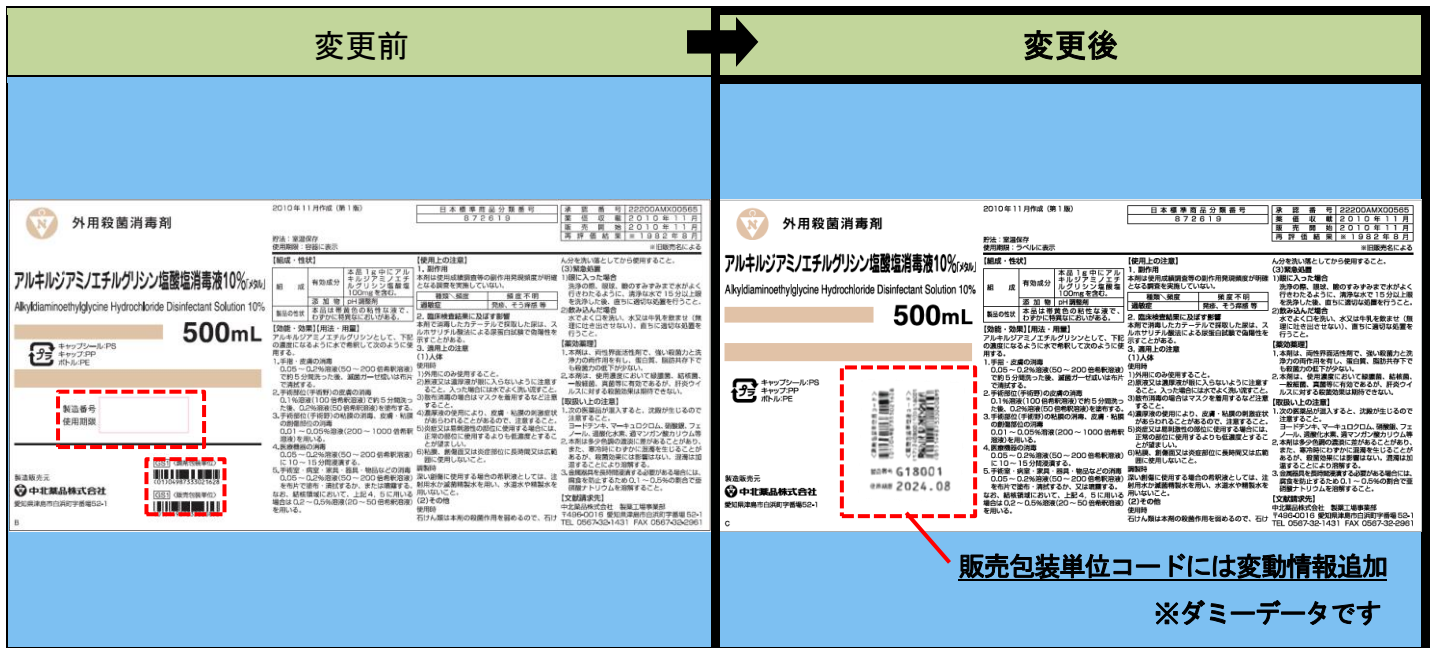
変更前

変更後

外用殺菌消毒剤

アルキルジアミノエチルグリシン塩酸塩消毒液10%「メタル」

Alkyldiaminoethylglycine Hydrochloride Disinfectant Solution 10%

500mL

キャップシール:PS
キャップ:PP
ボトル:PE

製造番号
使用期限

(01)04987352021628

(10)

製造販売元
中北薬品株式会社
愛知県津島市白浜町字香場52-1

2010年11月作成(第1版)

貯法:室温保存
使用期限:容器に表示

| 日本標準商品分類番号 |
|---|
| 872619 |

| 承認番号 | 22200AMX00565 |
|---|---|
| 薬価収載 | 2010年11月 |
| 販売開始 | 2010年11月 |
| 再評価結果 | ※1982年8月 |

※旧販売名による

【組成・性状】

| 組成 | 有効成分 | 本品1g中にアルキルジアミノエチルグリシン塩酸塩100mgを含む。 |
|---|---|---|
| | 添加物 | pH調節剤 |
| 製品の性状 | | 本品は帯黄色の粘性な液で、わずかに特異なにおいがある。 |

【効能・効果】【用法・用量】
アルキルジアミノエチルグリシンとして、下記の濃度になるように水で希釈して次のように使用する。
1.手指・皮膚の消毒
0.05～0.2%溶液(50～200倍希釈溶液)で約5分間洗った後、滅菌ガーゼ或いは布片で清拭する。
2.手術部位(手術野)の皮膚の消毒
0.1%溶液(100倍希釈溶液)で約5分間洗った後、0.2%溶液(50倍希釈溶液)を塗布する。
3.手術部位(手術野)の粘膜の消毒、皮膚・粘膜の創傷部位の消毒
0.01～0.05%溶液(200～1000倍希釈溶液)を用いる。
4.医療機器の消毒
0.05～0.2%溶液(50～200倍希釈溶液)に10～15分間浸漬する。
5.手術室・病室・家具・器具・物品などの消毒
0.05～0.2%溶液(50～200倍希釈溶液)を布片で清拭・清拭するか、または噴霧する。なお、結核領域においては、上記4、5に用いる場合は0.2～0.5%溶液(20～50倍希釈溶液)を用いる。

【使用上の注意】
1.副作用
本剤は使用成績調査等の副作用発現頻度が明確となる調査を実施していない。

| 種類＼頻度 | 頻度不明 |
|---|---|
| 過敏症 | 発疹、そう痒感等 |

2.臨床検査結果に及ぼす影響
本剤で消毒したカテーテルで採取した尿は、スルホサリチル酸法による尿蛋白試験で偽陽性を示すことがある。
3.適用上の注意
(1)人体
使用時
1)外用にのみ使用すること。
2)原液又は濃厚液が眼に入らないように注意すること。入った場合には水でよく洗い流すこと。
3)散布消毒の場合はマスクを着用するなど注意すること。
4)濃厚液の使用により、皮膚・粘膜の刺激症状があらわれることがあるので、注意すること。
5)炎症又は易刺激性の部位に使用する場合には、正常の部位に使用するよりも低濃度とすることが望ましい。
6)粘膜、創傷面又は炎症部位に長期間又は広範囲に使用しないこと。
調製時
深い創傷に使用する場合の希釈液としては、注射用水か滅菌精製水を用い、水道水や精製水を用いないこと。
(2)その他
使用時
石けん類は本剤の殺菌作用を弱めるので、石けんが分を洗い落としてから使用すること。
(3)緊急処置
1)眼に入った場合
洗浄の際、眼瞼、眼のすみずみまでよく行きわたるように、清浄な水で15分以上眼を洗浄した後、直ちに適切な処置を行うこと。
2)飲み込んだ場合
水でよく口を洗い、水又は牛乳を飲ませ(無理に吐き出させない)、直ちに適切な処置を行うこと。

【薬効薬理】
1.本剤は、両性界面活性剤で、強い殺菌力と洗浄力の両作用を有し、蛋白質、脂肪共存下でも殺菌力の低下が少ない。
2.本剤は、使用濃度において緑膿菌、結核菌、一般細菌、真菌等に有効であるが、肝炎ウイルスに対する有効性は確立していない。

【取扱い上の注意】
1.次の薬品が混入すると、沈殿が生じるので注意すること。
ヨードチンキ、マーキュロクロム、硝酸銀、フェノール、過酸化水素、過マンガン酸カリウム等
2.本剤は多少色調の濃淡に差があることがあり、また、寒冷時にわずかに混濁を生じることがあるが、殺菌効果には影響はない。混濁は加温することにより消える。
3.金属器具を長時間浸漬する必要がある場合には、腐食を防止するため0.1～0.5%の割合で亜硝酸ナトリウムを添加すること。

【文献請求先】
中北薬品株式会社　製薬工場事業部
〒496-0016 愛知県津島市白浜町字香場52-1
TEL 0567-32-1431　FAX 0567-32-2961

B

製造番号 G18001
使用期限 2024.08

C

販売包装単位コードには変動情報追加

※ダミーデータです